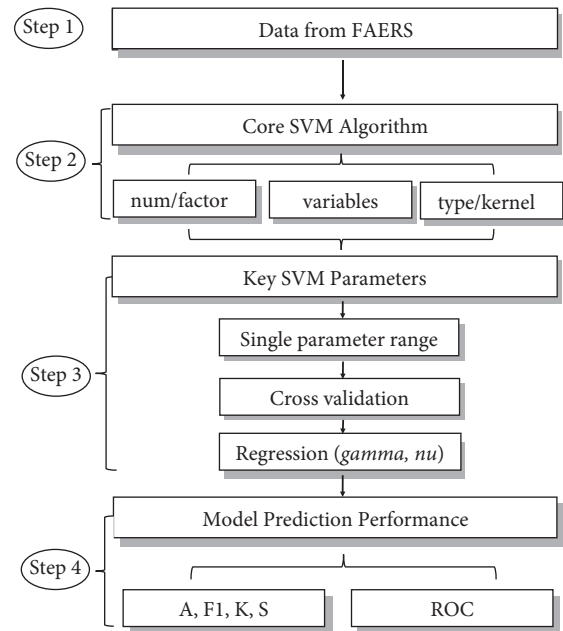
Step 1
Data from FAERS

Step 2
Core SVM Algorithm
num/factor
variables
type/kernel

Step 3
Key SVM Parameters
Single parameter range
Cross validation
Regression (*gamma, nu*)

Step 4
Model Prediction Performance
A, F1, K, S
ROC